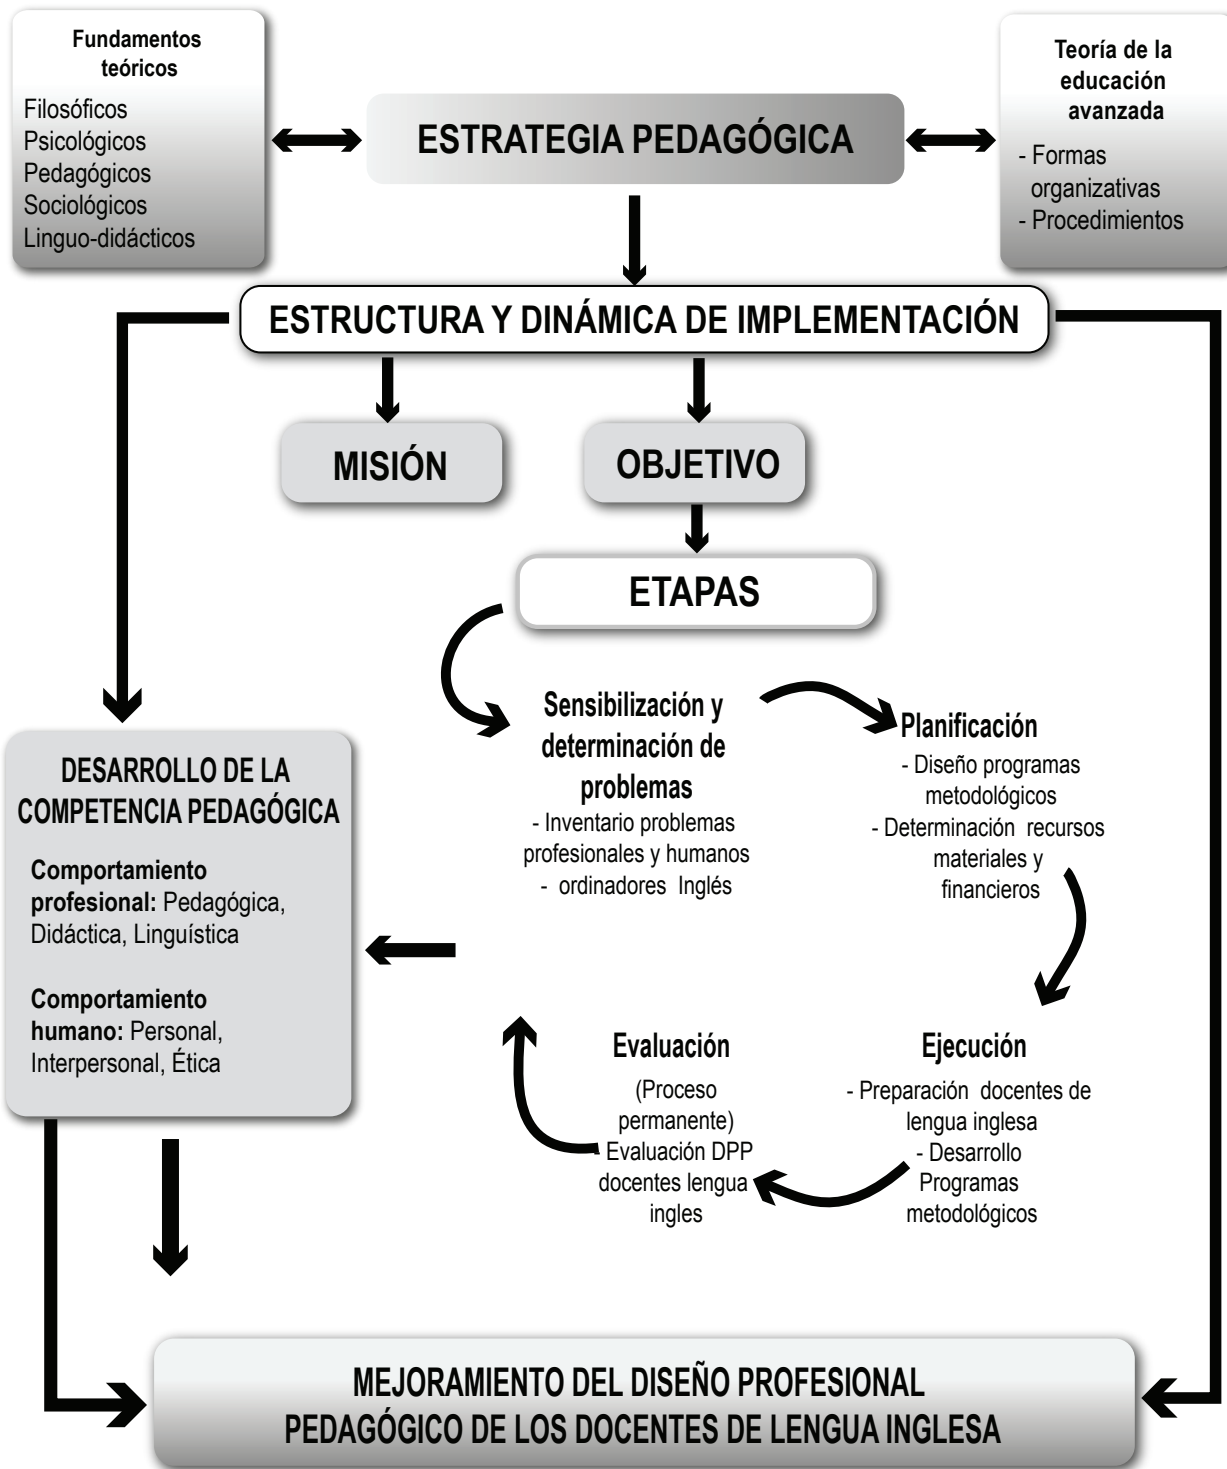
Fundamentos teóricos

Filosóficos
Psicológicos
Pedagógicos
Sociológicos
Linguo-didácticos

ESTRATEGIA PEDAGÓGICA

Teoría de la educación avanzada

- Formas organizativas
- Procedimientos

ESTRUCTURA Y DINÁMICA DE IMPLEMENTACIÓN

MISIÓN

OBJETIVO

ETAPAS

DESARROLLO DE LA COMPETENCIA PEDAGÓGICA

Comportamiento profesional: Pedagógica, Didáctica, Linguística

Comportamiento humano: Personal, Interpersonal, Ética

Sensibilización y determinación de problemas
- Inventario problemas profesionales y humanos
- ordinadores Inglés

Planificación
- Diseño programas metodológicos
- Determinación recursos materiales y financieros

Evaluación
(Proceso permanente)
Evaluación DPP docentes lengua ingles

Ejecución
- Preparación docentes de lengua inglesa
- Desarrollo Programas metodológicos

MEJORAMIENTO DEL DISEÑO PROFESIONAL PEDAGÓGICO DE LOS DOCENTES DE LENGUA INGLESA